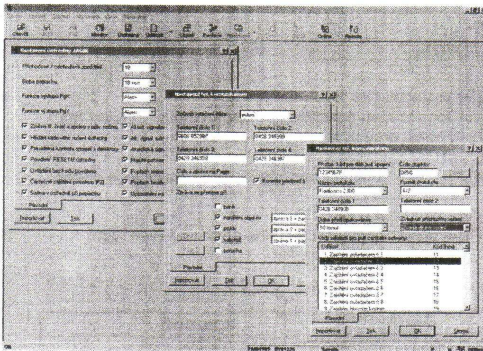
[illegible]

Online

Nastavení ústředny ARGO

Přihlašovat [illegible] 10

Doba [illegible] 10 min

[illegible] Ano

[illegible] Ano

Nastavení Poč. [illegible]

Telefonní číslo 1

0800 557367

Telefonní číslo 2

0425 348359

Telefonní číslo 3

0425 348359

Telefonní číslo 4

0425 348360

Nastavení tel. komunikátoru

1234567

0850

Protokol CBK

4/2

0425 348359

Volání

1. Zpráva o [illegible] 1

2. Zpráva o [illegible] 2

3. Zpráva o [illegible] 3

4. Zpráva o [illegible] 4

5. Zpráva o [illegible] 5

6. Zpráva o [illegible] 6

7. Zpráva o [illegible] 7

8. Zpráva o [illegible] 8

13

14

15

15

16

17

18

Přehled

Inicializace

Tisk

OK

Storno